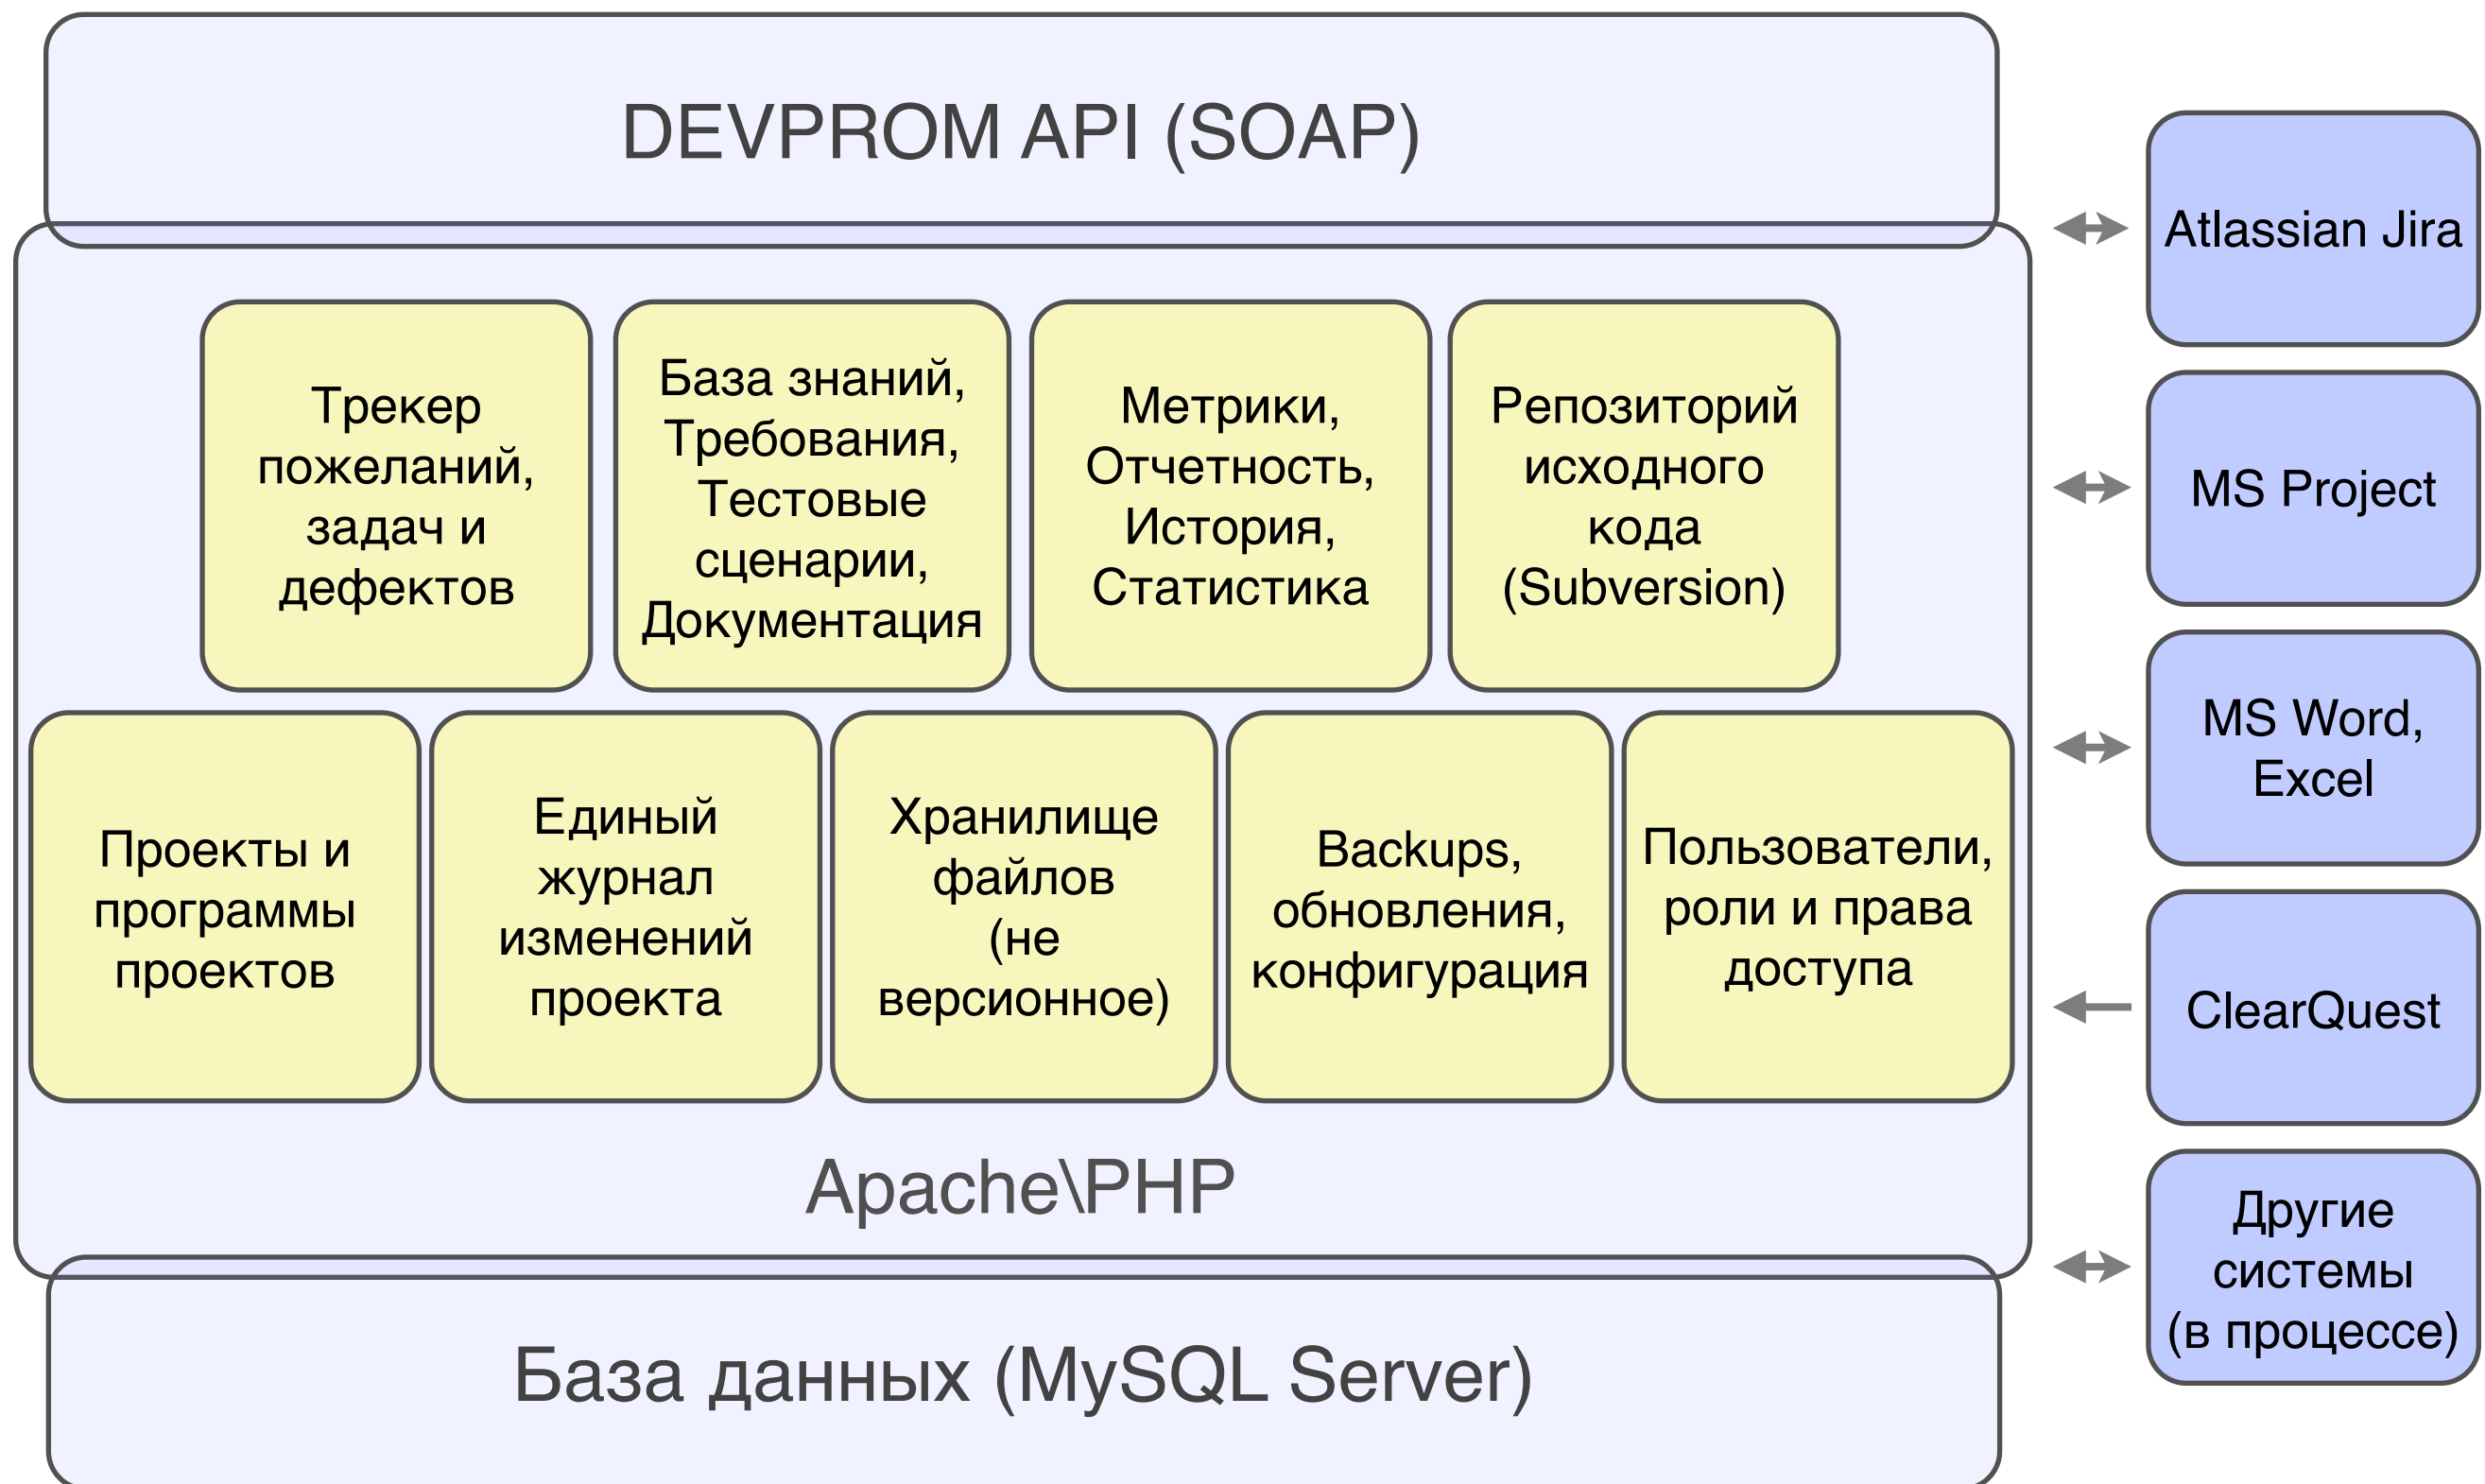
DEVPROM API (SOAP)

Трекер пожеланий, задач и дефектов

База знаний, Требования, Тестовые сценарии, Документация

Метрики, Отчетность, История, Статистика

Репозиторий исходного кода (Subversion)

Проекты и программы проектов

Единый журнал изменений проекта

Хранилище файлов (не версионное)

Backups, обновления, конфигурация

Пользователи, роли и права доступа

Apache\PHP

База данных (MySQL Server)

Atlassian Jira

MS Project

MS Word, Excel

ClearQuest

Другие системы (в процессе)